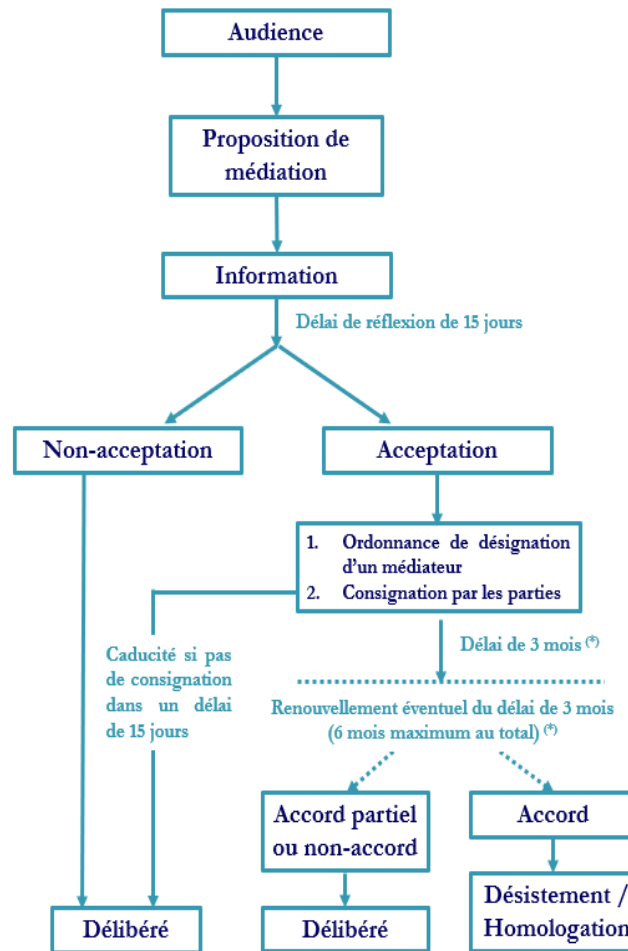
Audience

Proposition de médiation

Information

Délai de réflexion de 15 jours

Non-acceptation

Acceptation

1. Ordonnance de désignation d'un médiateur
2. Consignation par les parties

Délai de 3 mois (*)

Caducité si pas de consignation dans un délai de 15 jours

Renouvellement éventuel du délai de 3 mois (6 mois maximum au total) (*)

Accord partiel ou non-accord

Accord

Désistement / Homologation

Délibéré

Délibéré